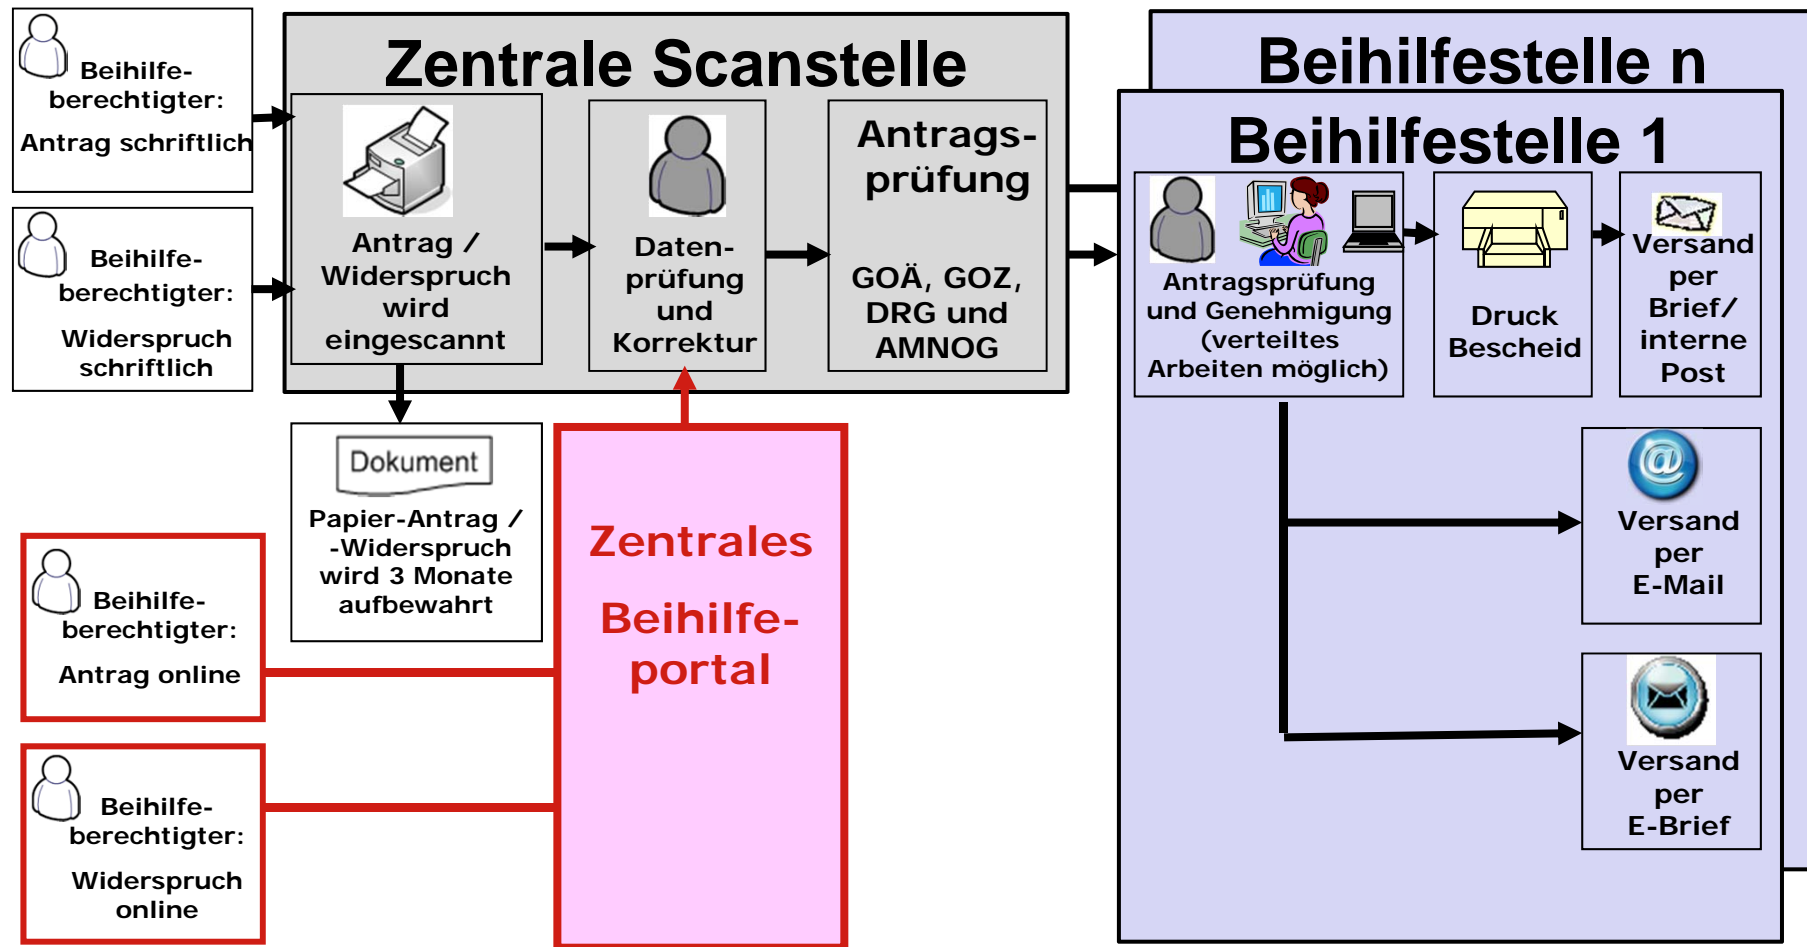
Beihilfeberechtigter:
Antrag schriftlich

Beihilfeberechtigter:
Widerspruch schriftlich

Zentrale Scanstelle

Antrag / Widerspruch wird eingescannt

Datenprüfung und Korrektur

Antragsprüfung

GOÄ, GOZ, DRG und AMNOG

Dokument

Papier-Antrag / -Widerspruch wird 3 Monate aufbewahrt

Beihilfeberechtigter:
Antrag online

Beihilfeberechtigter:
Widerspruch online

Zentrales Beihilfeportal

Beihilfestelle n

Beihilfestelle 1

Antragsprüfung und Genehmigung (verteiltes Arbeiten möglich)

Druck Bescheid

Versand per Brief/ interne Post

Versand per E-Mail

Versand per E-Brief